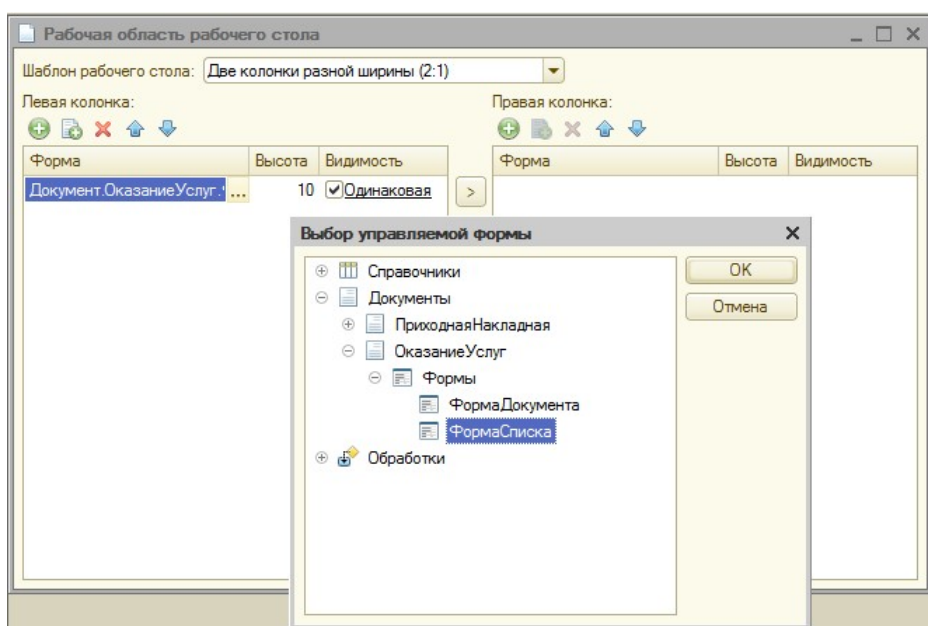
Рабочая область рабочего стола

Шаблон рабочего стола: Две колонки разной ширины (2:1)

Левая колонка:

| Форма | Высота | Видимость |
|---|---|---|
| Документ.ОказаниеУслуг.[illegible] ... | 10 | Одинаковая |

Правая колонка:

| Форма | Высота | Видимость |
|---|---|---|

>

Выбор управляемой формы

Справочники
Документы
ПриходнаяНакладная
ОказаниеУслуг
Формы
ФормаДокумента
ФормаСписка
Обработки

OK
Отмена